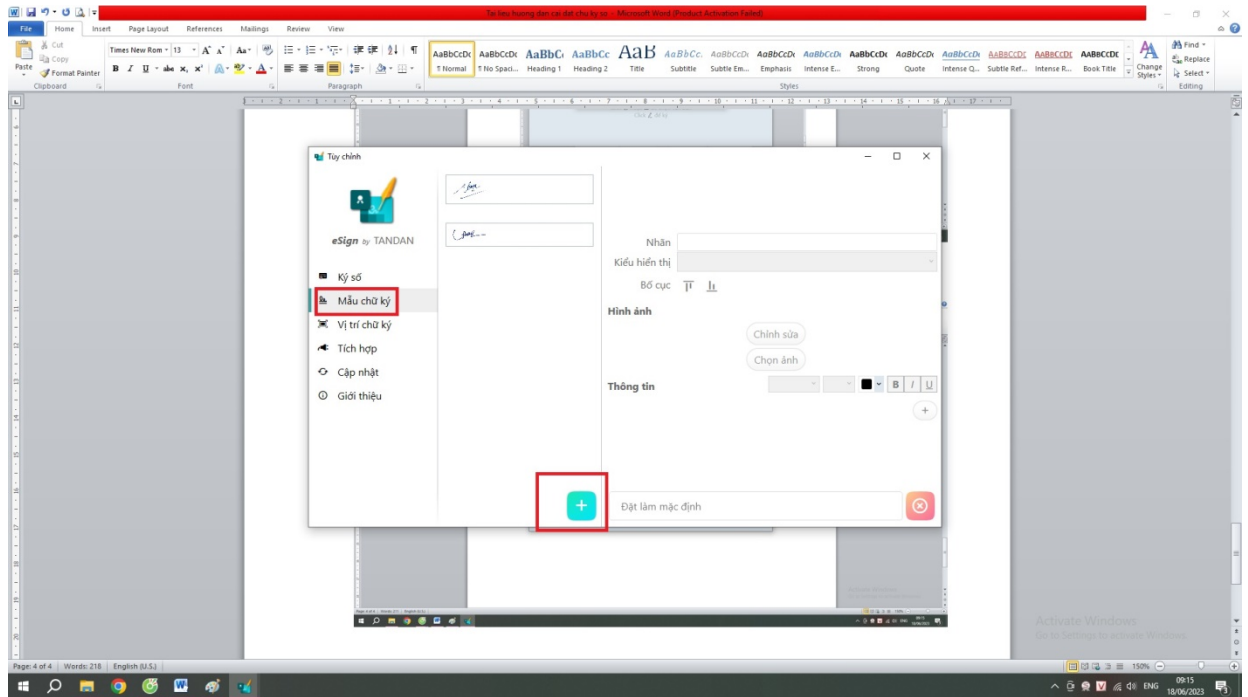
Tai lieu huong dan cai dat chu ky so - Microsoft Word (Product Activation Failed)

File Home Insert Page Layout References Mailings Review View

Cut
Copy
Paste
Format Painter
Clipboard

Times New Rom 13
Font

Paragraph

AaBbCcDc Normal
AaBbCcDc No Spaci...
AaBbCc Heading 1
AaBbCc Heading 2
AaB Title
AaBbCc. Subtitle
AaBbCcDc Subtle Em...
AaBbCcDc Emphasis
AaBbCcDc Intense E...
AaBbCcDc Strong
AaBbCcDc Quote
AaBbCcDc Intense Q...
AABBCCDC Subtle Ref...
AABBCCDC Intense R...
AABBCCDC Book Title
Styles

Change Styles
Find
Replace
Select
Editing

Tùy chỉnh

eSign by TANDAN

Ký số
Mẫu chữ ký
Vị trí chữ ký
Tích hợp
Cập nhật
Giới thiệu

Nhãn
Kiểu hiển thị
Bố cục

Hình ảnh
Chỉnh sửa
Chọn ảnh

Thông tin
B I U

+

Đặt làm mặc định

Activate Windows
Go to Settings to activate Windows.

Page: 4 of 4 | Words: 218 | English (U.S.)

150%

ENG 09:15 18/06/2023